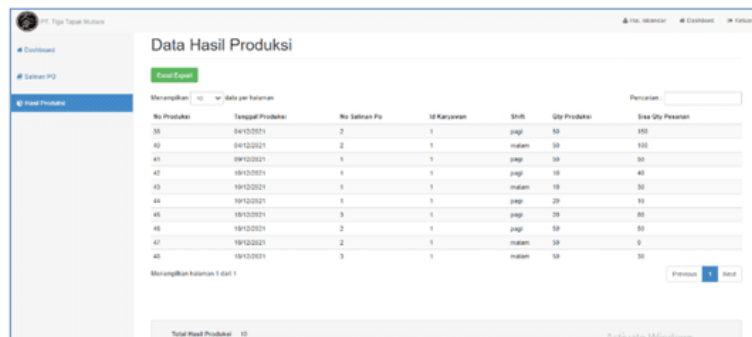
PT. Tiga Tapak Mutiara

Hai, sikandar  Dashboard  Keluar

Dashboard

Salinan PO

Hasil Produksi

Data Hasil Produksi

Excel Export

Menampilkan 10 data per halaman

Pencarian :

| No Produksi | Tanggal Produksi | No Salinan Po | Id Karyawan | Shift | Qty Produksi | Sisa Qty Pesanan |
|---|---|---|---|---|---|---|
| 38 | 04/12/2021 | 2 | 1 | pagi | 50 | 150 |
| 40 | 04/12/2021 | 2 | 1 | malam | 50 | 100 |
| 41 | 09/12/2021 | 1 | 1 | pagi | 50 | 50 |
| 42 | 10/12/2021 | 1 | 1 | pagi | 10 | 40 |
| 43 | 10/12/2021 | 1 | 1 | malam | 10 | 30 |
| 44 | 10/12/2021 | 1 | 1 | pagi | 20 | 10 |
| 45 | 10/12/2021 | 3 | 1 | pagi | 20 | 80 |
| 46 | 10/12/2021 | 2 | 1 | pagi | 50 | 50 |
| 47 | 10/12/2021 | 2 | 1 | malam | 50 | 0 |
| 48 | 10/12/2021 | 3 | 1 | malam | 50 | 30 |

Menampilkan halaman 1 dari 1

Previous 1 Next

Total Hasil Produksi 10

Activate Windows